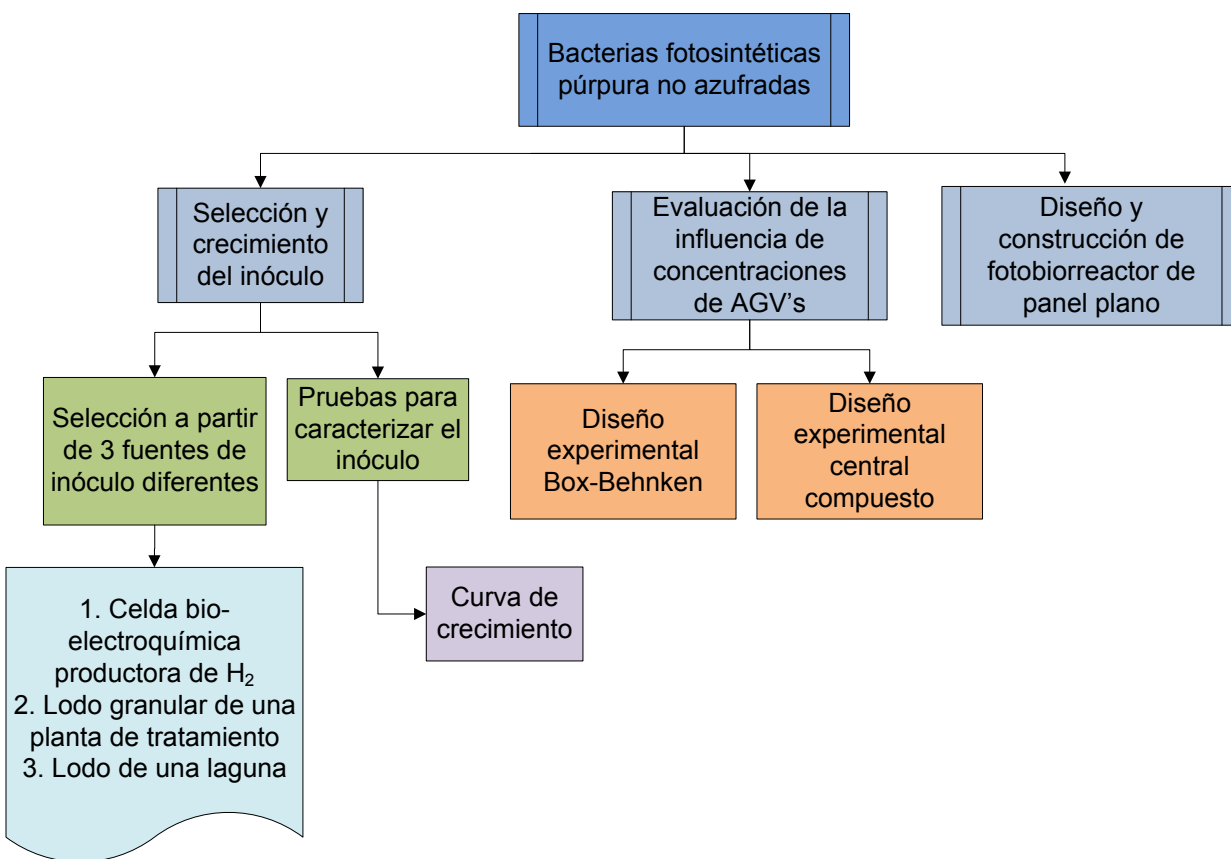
Bacterias fotosintéticas púrpura no azufradas

Selección y crecimiento del inóculo

Evaluación de la influencia de concentraciones de AGV's

Diseño y construcción de fotobiorreactor de panel plano

Selección a partir de 3 fuentes de inóculo diferentes

Pruebas para caracterizar el inóculo

Diseño experimental Box-Behnken

Diseño experimental central compuesto

1. Celda bio-electroquímica productora de $H_2$
2. Lodo granular de una planta de tratamiento
3. Lodo de una laguna

Curva de crecimiento